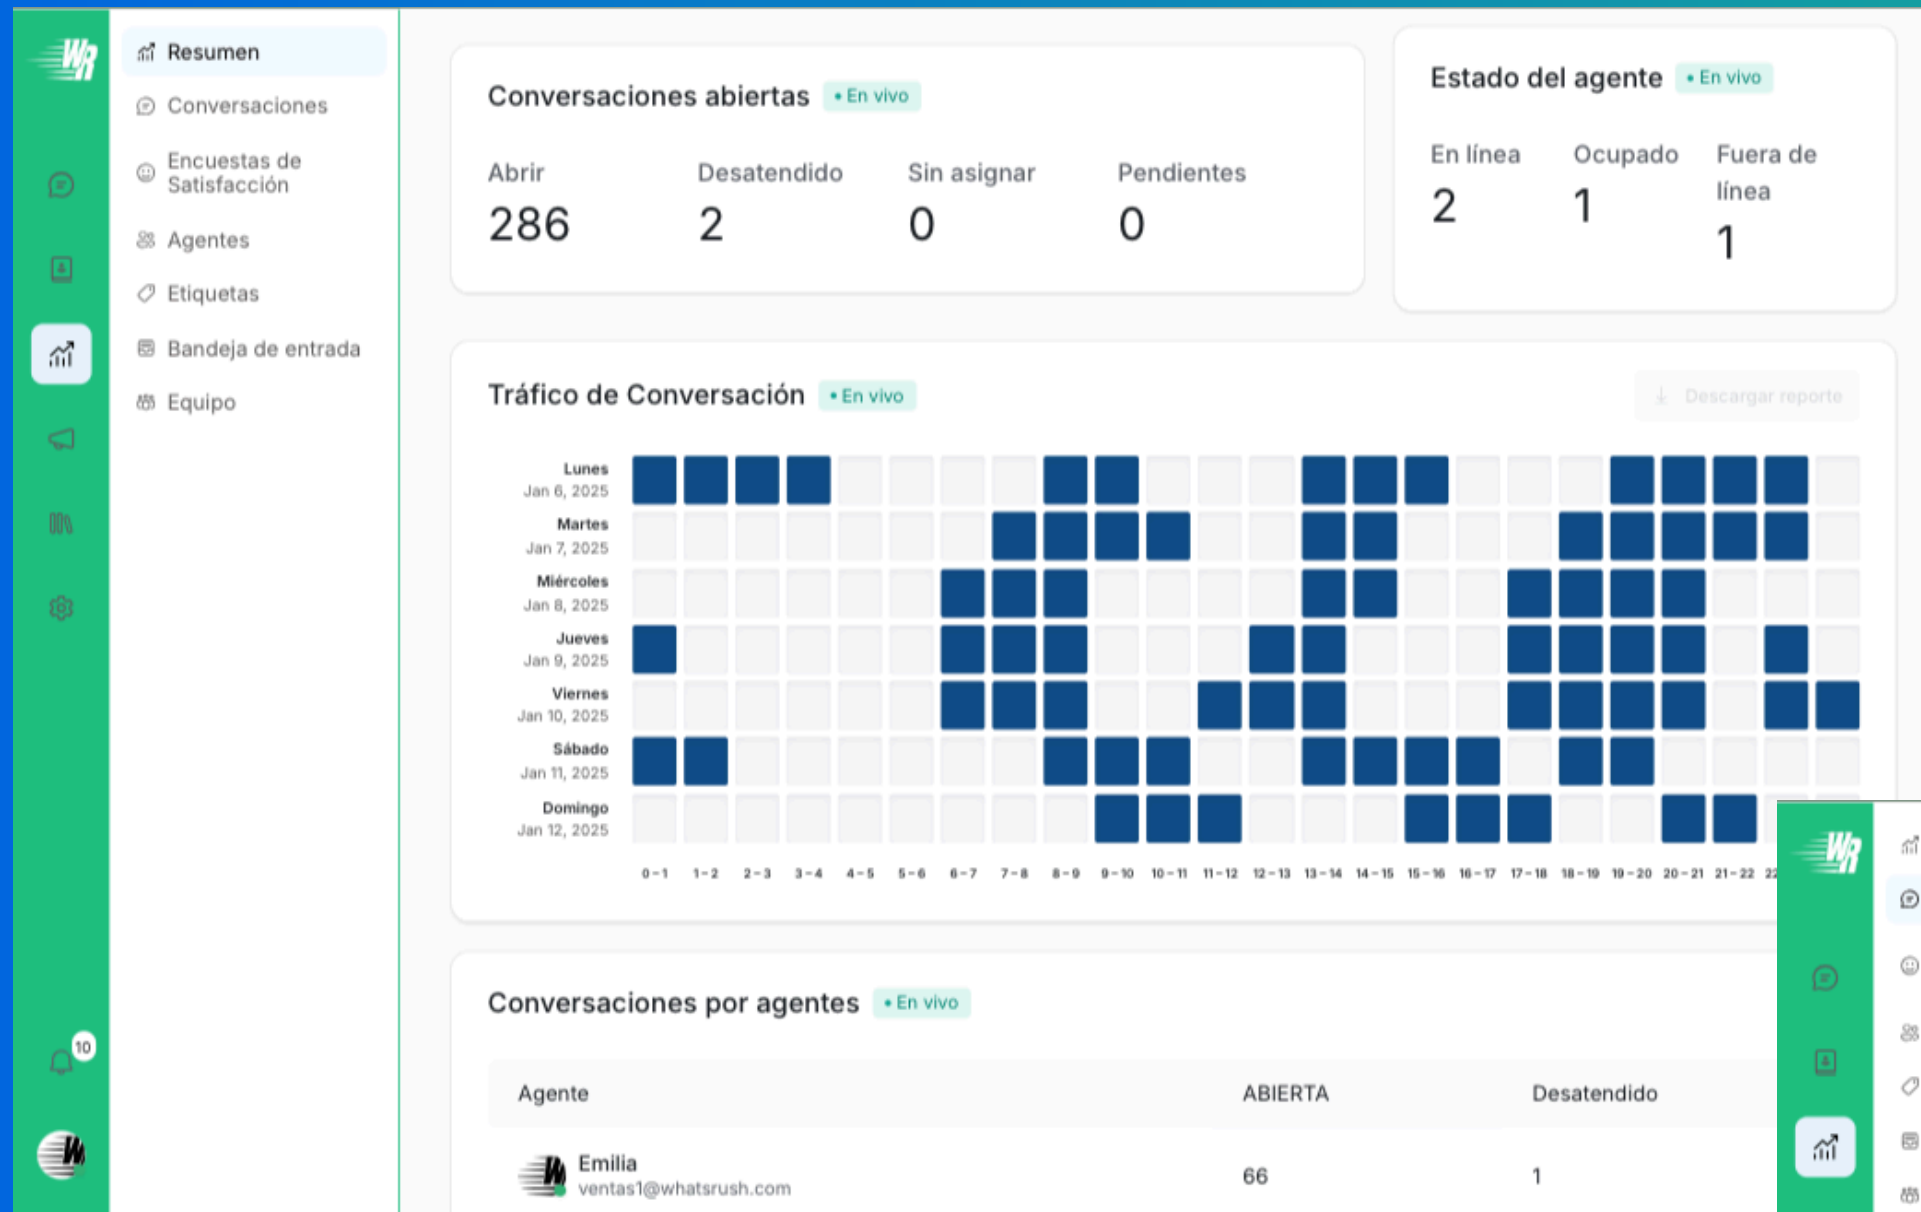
Resumen
Conversaciones
Encuestas de Satisfacción
Agentes
Etiquetas
Bandeja de entrada
Equipo

10

Conversaciones abiertas • En vivo

| Abrir | Desatendido | Sin asignar | Pendientes |
|---|---|---|---|
| 286 | 2 | 0 | 0 |

Estado del agente • En vivo

| En línea | Ocupado | Fuera de línea |
|---|---|---|
| 2 | 1 | 1 |

Tráfico de Conversación • En vivo

Descargar reporte

Lunes Jan 6, 2025
Martes Jan 7, 2025
Miércoles Jan 8, 2025
Jueves Jan 9, 2025
Viernes Jan 10, 2025
Sábado Jan 11, 2025
Domingo Jan 12, 2025

0 - 1 1 - 2 2 - 3 3 - 4 4 - 5 5 - 6 6 - 7 7 - 8 8 - 9 9 - 10 10 - 11 11 - 12 12 - 13 13 - 14 14 - 15 15 - 16 16 - 17 17 - 18 18 - 19 19 - 20 20 - 21 21 - 22 22

Conversaciones por agentes • En vivo

| Agente | ABIERTA | Desatendido |
|---|---|---|
| Emilia ventas1@whatsrush.com | 66 | 1 |